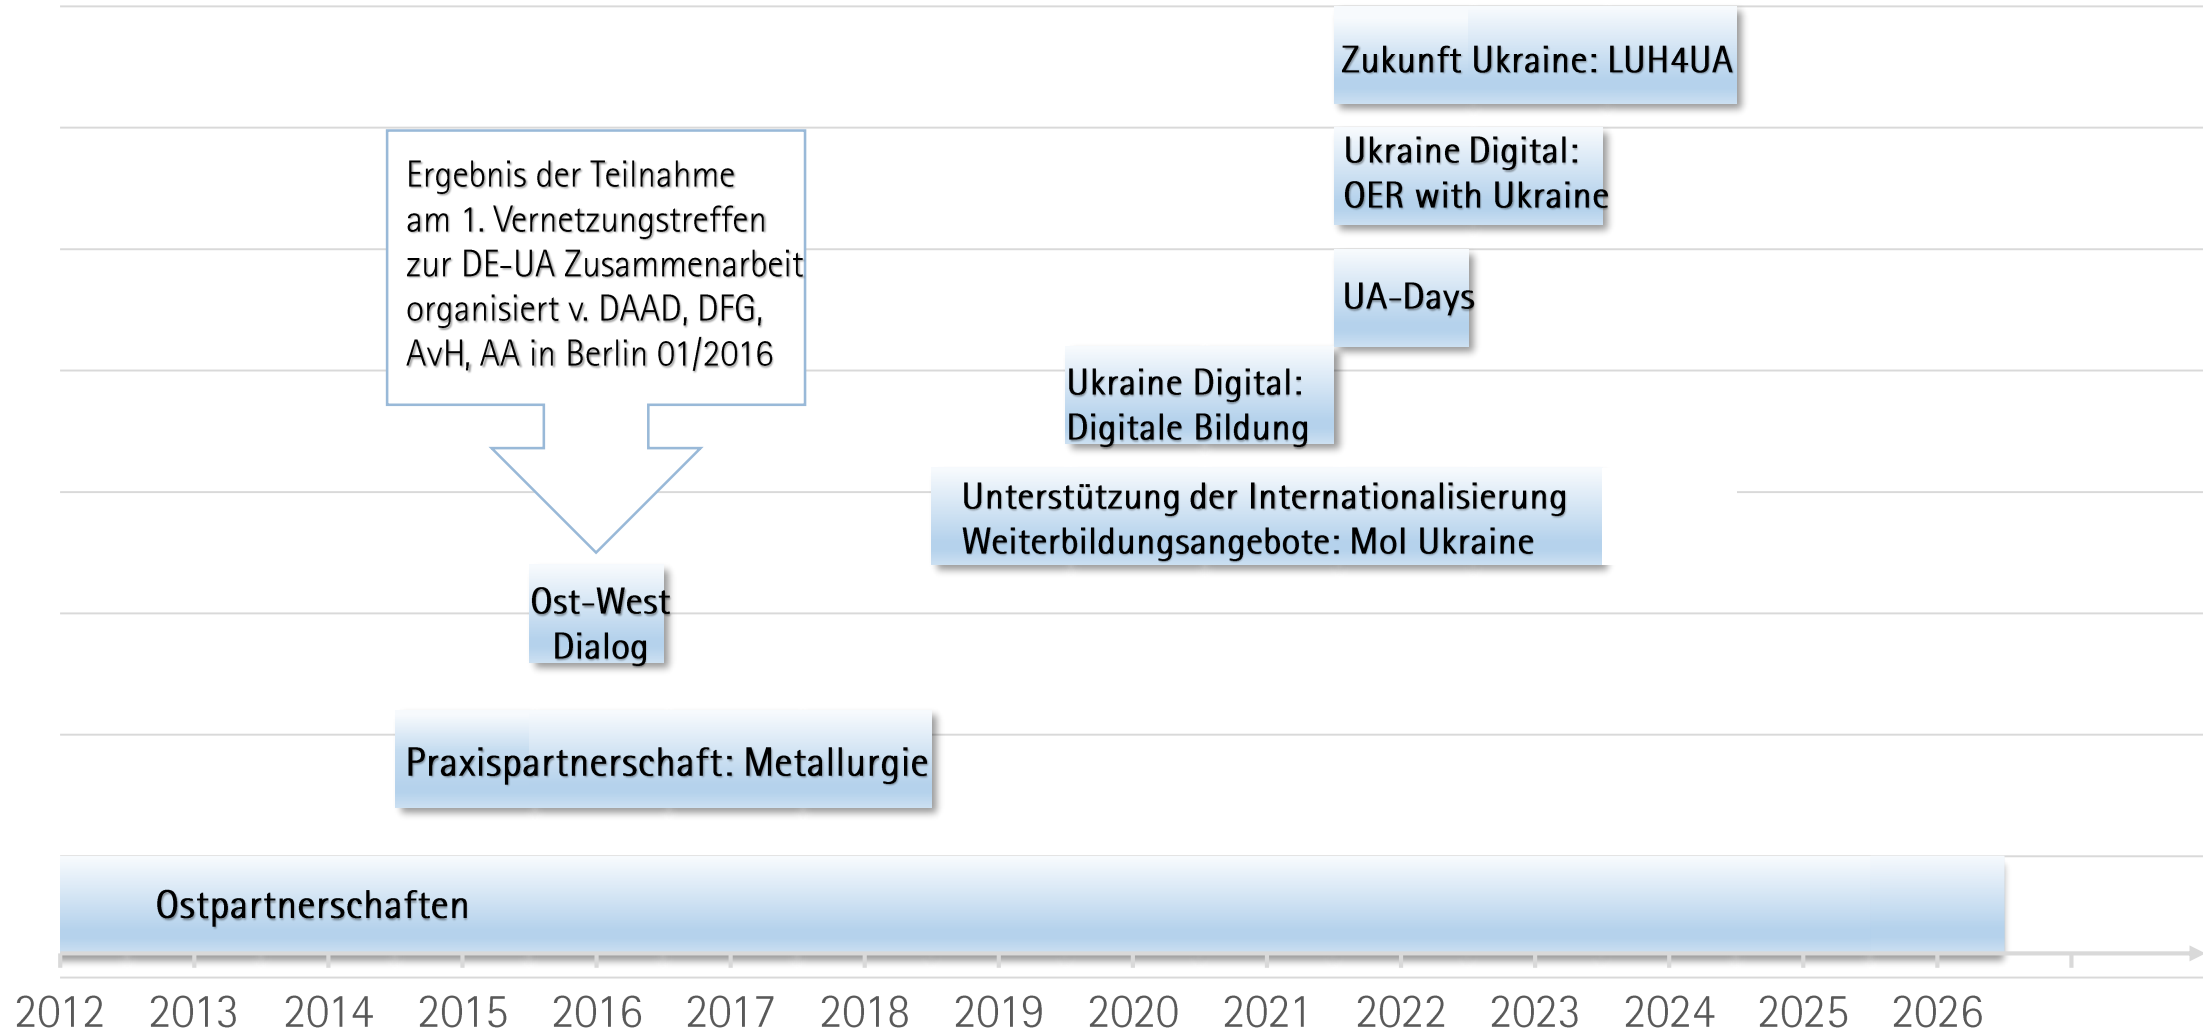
Zukunft Ukraine: LUH4UA

Ukraine Digital: OER with Ukraine

UA-Days

Ergebnis der Teilnahme am 1. Vernetzungstreffen zur DE-UA Zusammenarbeit organisiert v. DAAD, DFG, AvH, AA in Berlin 01/2016

Ukraine Digital: Digitale Bildung

Unterstützung der Internationalisierung Weiterbildungsangebote: MoI Ukraine

Ost-West Dialog

Praxispartnerschaft: Metallurgie

Ostpartnerschaften

2012 2013 2014 2015 2016 2017 2018 2019 2020 2021 2022 2023 2024 2025 2026